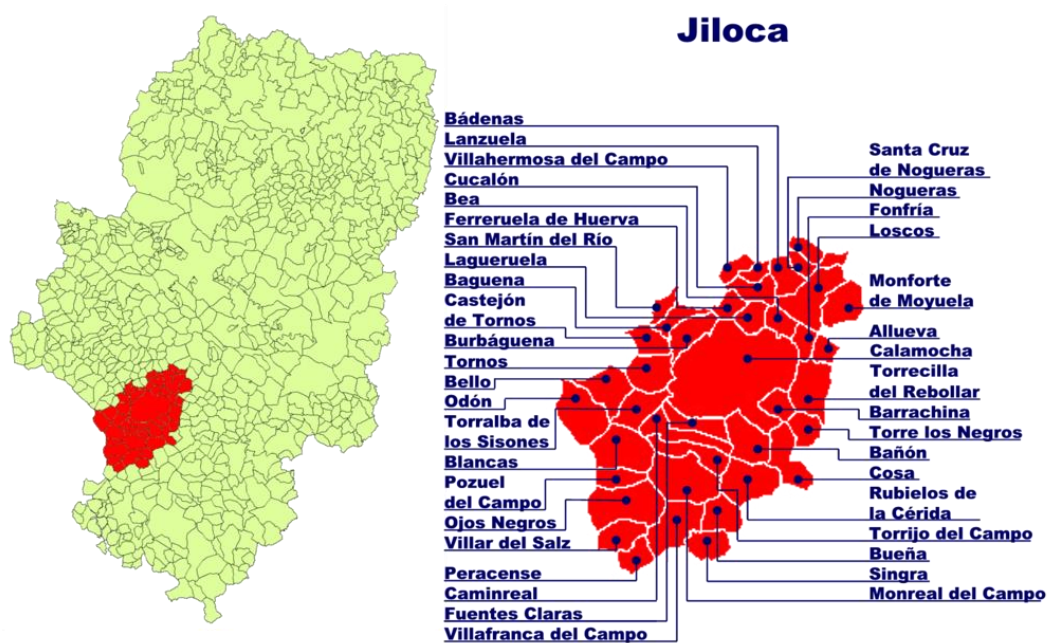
Jiloca

Bádenas
Lanzuela
Villahermosa del Campo
Cucalón
Bea
Ferreruela de Huerva
San Martín del Río
Lagueruela
Baguena
Castejón de Tornos
Burbáguena
Tornos
Bello
Odón
Torralba de los Sisones
Blancas
Pozuel del Campo
Ojos Negros
Villar del Salz
Peracense
Caminreal
Fuentes Claras
Villafranca del Campo

Santa Cruz de Nogueras
Nogueras
Fonfría
Loscos
Monforte de Moyuela
Allueva
Calamocha
Torrecilla del Rebollar
Barrachina
Torre los Negros
Bañón
Cosa
Rubielos de la Cérida
Torrijo del Campo
Bueña
Singra
Monreal del Campo